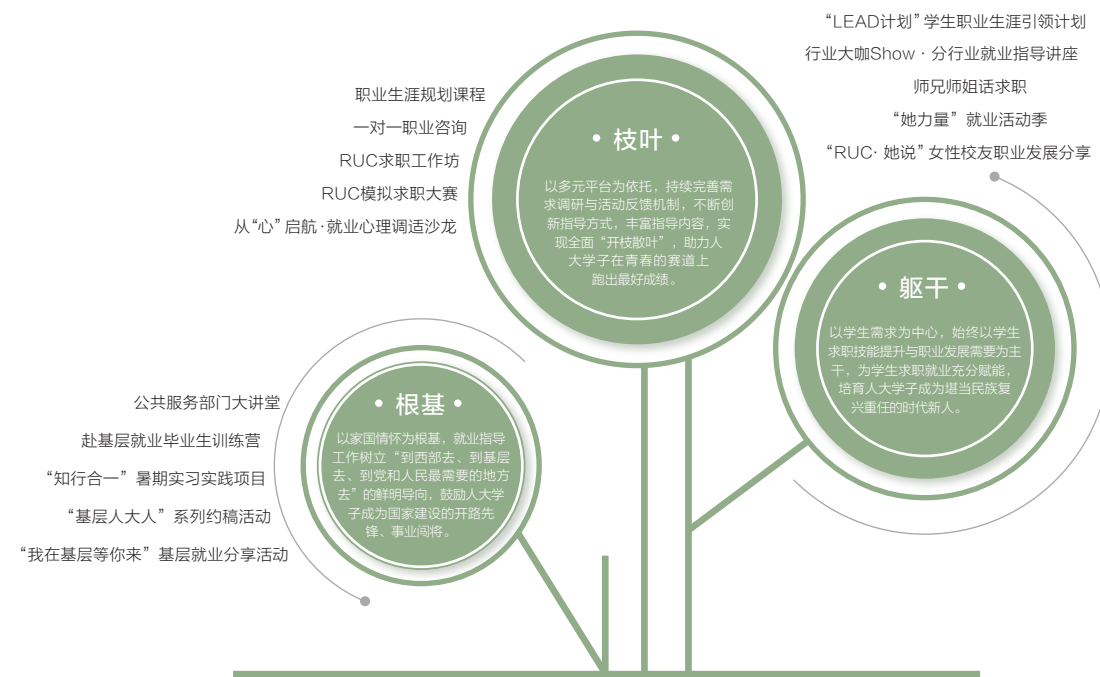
“LEAD计划”学生职业生涯引领计划
行业大咖Show · 分行业就业指导讲座
师兄师姐话求职
“她力量”就业活动季
“RUC· 她说”女性校友职业发展分享

职业生涯规划课程
一对一职业咨询
RUC求职工作坊
RUC模拟求职大赛
从“心”启航·就业心理调适沙龙

• 枝叶 •

以多元平台为依托，持续完善需求调研与活动反馈机制，不断创新指导方式，丰富指导内容，实现全面“开枝散叶”，助力人大学子在青春的赛道上跑出最好成绩。

• 躯干 •

以学生需求为中心，始终以学生求职技能提升与职业发展需要为主干，为学生求职就业充分赋能，培育人大学子成为堪当民族复兴重任的时代新人。

公共服务部门大讲堂
赴基层就业毕业生训练营
“知行合一”暑期实习实践项目
“基层人大人”系列约稿活动
“我在基层等你来”基层就业分享活动

• 根基 •

以家国情怀为根基，就业指导工作树立“到西部去、到基层去、到党和人民最需要的地方去”的鲜明导向，鼓励人大学子成为国家建设的开路先锋、事业闯将。